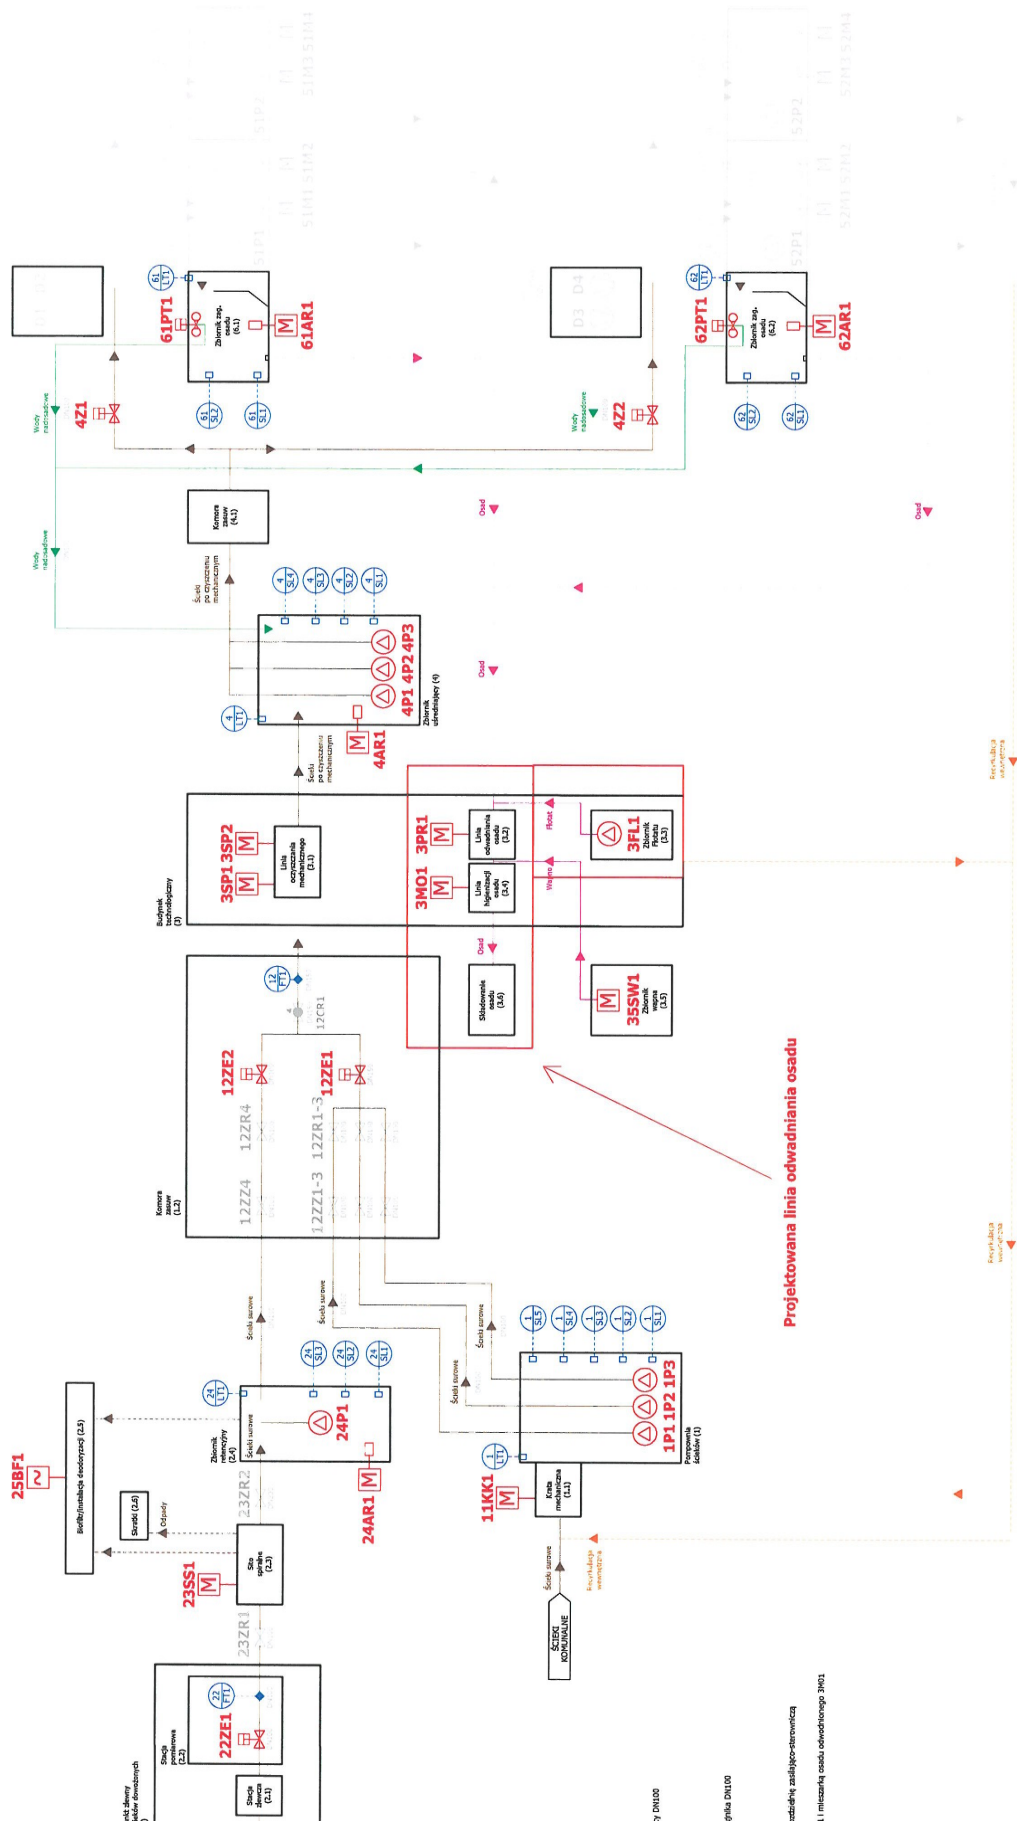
61PT1
61 LT1
Zbiornik zag. osadu (6.1)
61AR1
61 SL2
61 SL1
4Z1
Wody nadosadowe
62PT1
62 LT1
Zbiornik zag. osadu (6.2)
62AR1
62 SL2
62 SL1
4Z2
Wody nadosadowe
Komora zasuw (4.1)
Ścieki po oczyszczeniu mechanicznym
Wody nadosadowe
Osad
Osad
Osad
4 SL4
4 SL3
4 SL2
4 SL1
4 LT1
4P1 4P2 4P3
Zbiornik uśredniający (4)
4AR1
Ścieki po oczyszczeniu mechanicznym
Recyrkulacja wewnętrzna
Recyrkulacja wewnętrzna
Budynek technologiczny (3)
3SP1 3SP2
Linia oczyszczania mechanicznego (3.1)
3MO1 3PR1
Linia odwadniania osadu (3.2)
Linia higienizacji osadu (3.4)
Flokat
Wapno
3FL1
Zbiornik flokatu (3.3)
Osad
Składowanie osadu (3.6)
35SW1
Zbiornik wapna (3.5)
12 FT1
12CR1
12ZE2
12ZE1
12ZR4
12ZR1-3
12ZZ4
12ZZ1-3
Komora zasuw (1.2)
Projektowana linia odwadniania osadu
Ścieki surowe
Ścieki surowe
Ścieki surowe
Ścieki surowe
1 SL5
1 SL4
1 SL3
1 SL2
1 SL1
1P1 1P2 1P3
Pompownia ścieków (1)
1 LT1
11KK1
Krata mechaniczna (1.1)
Ścieki surowe
Recyrkulacja wewnętrzna
ŚCIEKI KOMUNALNE
24 LT1
24 SL3
24 SL2
24 SL1
Zbiornik retencyjny (2.4)
Ścieki surowe
24P1
24AR1
25BF1
Biofiltr/instalacja dezodoryzacji (2.5)
Skratki (2.6)
Odpady
23ZR2
Sito spiralne (2.3)
23SS1
23ZR1
22 FT1
22ZE1
Stacja pomiarowa (2.2)
Stacja zlewcza (2.1)
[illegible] ścieków dowożonych
y DN100
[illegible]ęgła DN100
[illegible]rządzenię zasilająco-sterowniczą
I mieszarką osadu odwodnionego 3MO1